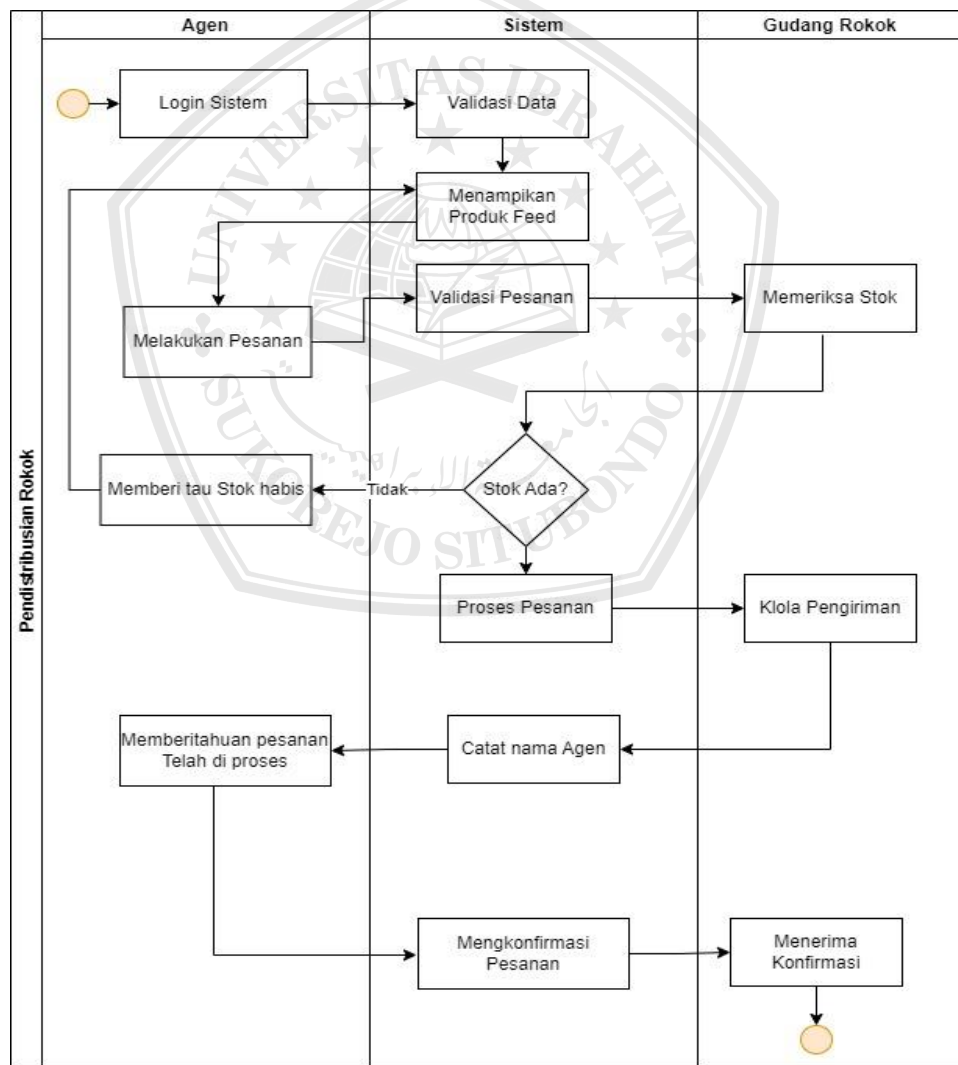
Pendistribusian Rokok

Agen

Sistem

Gudang Rokok

Login Sistem

Validasi Data

Menampikan Produk Feed

Validasi Pesanan

Memeriksa Stok

Melakukan Pesanan

Memberi tau Stok habis

Tidak

Stok Ada?

Proses Pesanan

Klola Pengiriman

Memberitahuan pesanan Telah di proses

Catat nama Agen

Mengkonfirmasi Pesanan

Menerima Konfirmasi

UNIVERSITAS IBRAHIMY SUKOREJO SITUBONDO